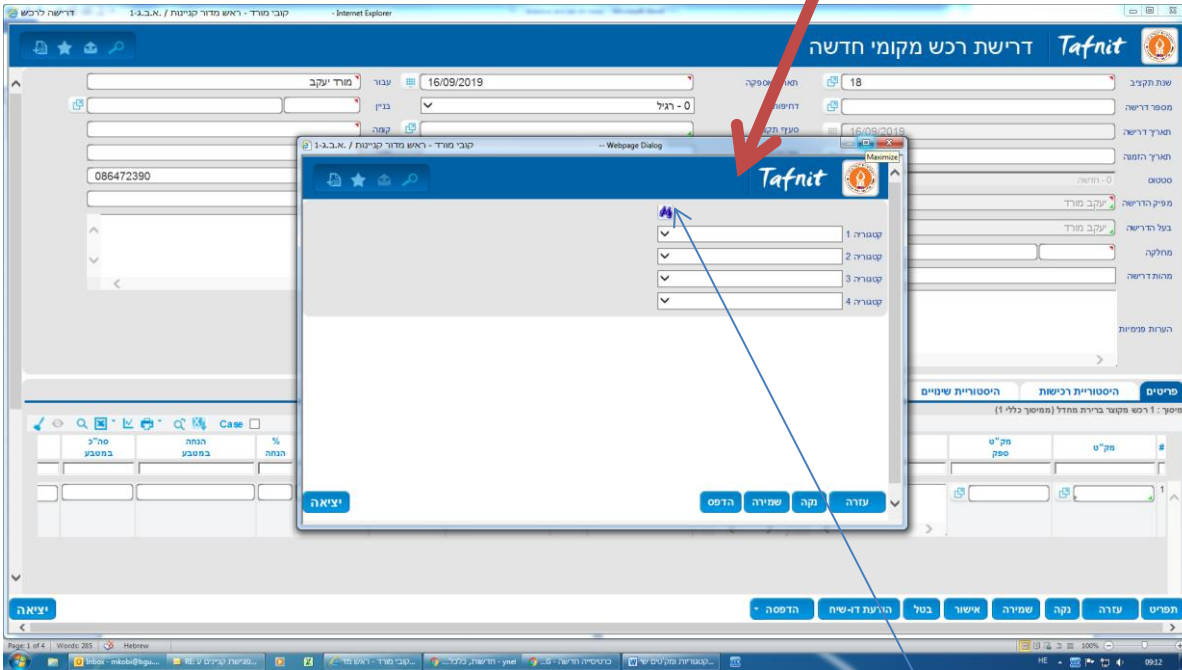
דרישה לרכש
קובי מורד - ראש מדור קניינות / א.ב.ג-1
- Internet Explorer

Tafnit
דרישת רכש מקומי חדשה

שנת תקציב
18
מספר דרישה
תאריך דרישה
16/09/2019
תאריך הזמנה
סטטוס
0 - חדשה
מפיק הדרישה
יעקב מורד
בעל הדרישה
יעקב מורד
מחלקה
מהות דרישה
הערות פנימיות

תאריך אספקה
16/09/2019
דחיפות
0 - רגיל
סעיף תקציבי
עבור
מורד יעקב
בניין
קומה
086472390

קובי מורד - ראש מדור קניינות / א.ב.ג-1
-- Webpage Dialog
Maximize
Tafnit
קטגוריה 1
קטגוריה 2
קטגוריה 3
קטגוריה 4
יציאה
עזרה
נקה
שמירה
הדפס

פריטים
היסטוריית רכישות
היסטוריית שינויים
מיסוך : 1 רכש מקוצר ברירת מחדל (ממיסוך כללי 1)
Case
#
מק"ט
מק"ט ספק
%
הנחה
הנחה במטבע
סה"כ במטבע
1

יציאה
תפריט
עזרה
נקה
שמירה
אישור
בטל
הודעת דו-שיח
הדפסה

Page: 1 of 4 | Words: 285 | Hebrew
100%
Inbox - mkobi@bgu...
RE: פגישת קניינים ע...
קובי מורד - ראש מד...
חדשות, כלכלה... - ynet
כרטסייה חדשה - G...
קטגוריות מק"טים ש...
HE
09:12